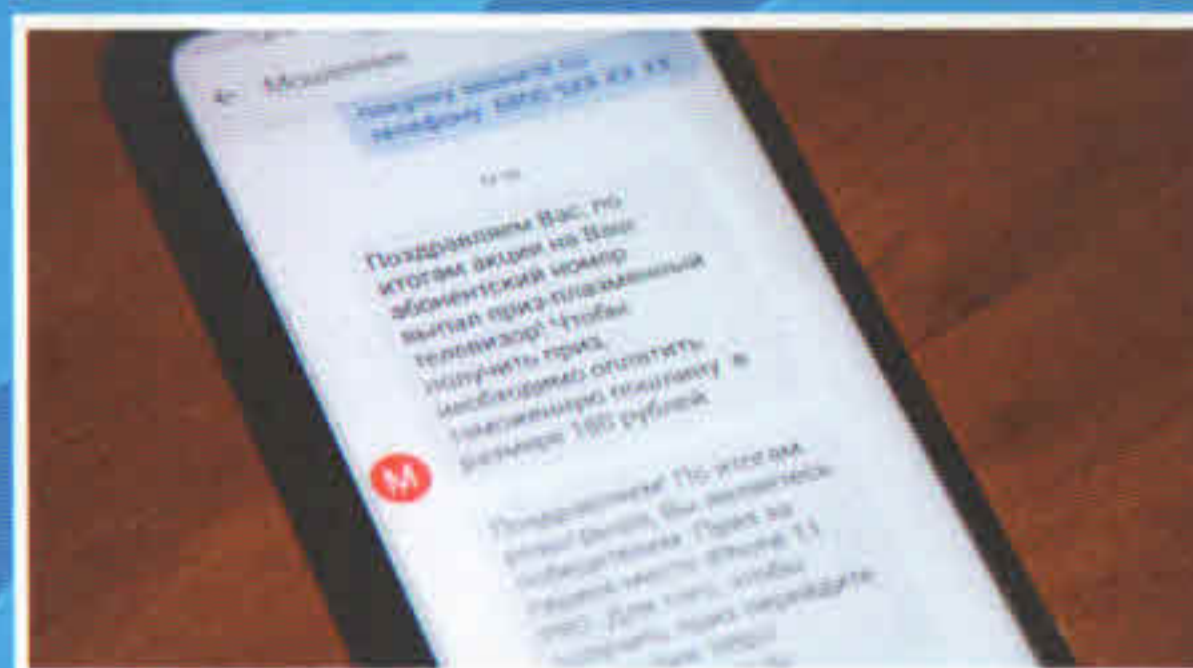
← Мошенник

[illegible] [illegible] по телефону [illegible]

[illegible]

Поздравляем Вас, по итогам акции на Ваш абонентский номер выпал приз-плазменный телевизор! Чтобы получить приз, необходимо оплатить таможенную пошлину в размере 100 рублей.

M

Поздравляем! По итогам розыгрыша Вы являетесь победителем. Приз за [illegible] место iPhone 11 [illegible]. Для того, чтобы получить приз перейдите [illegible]